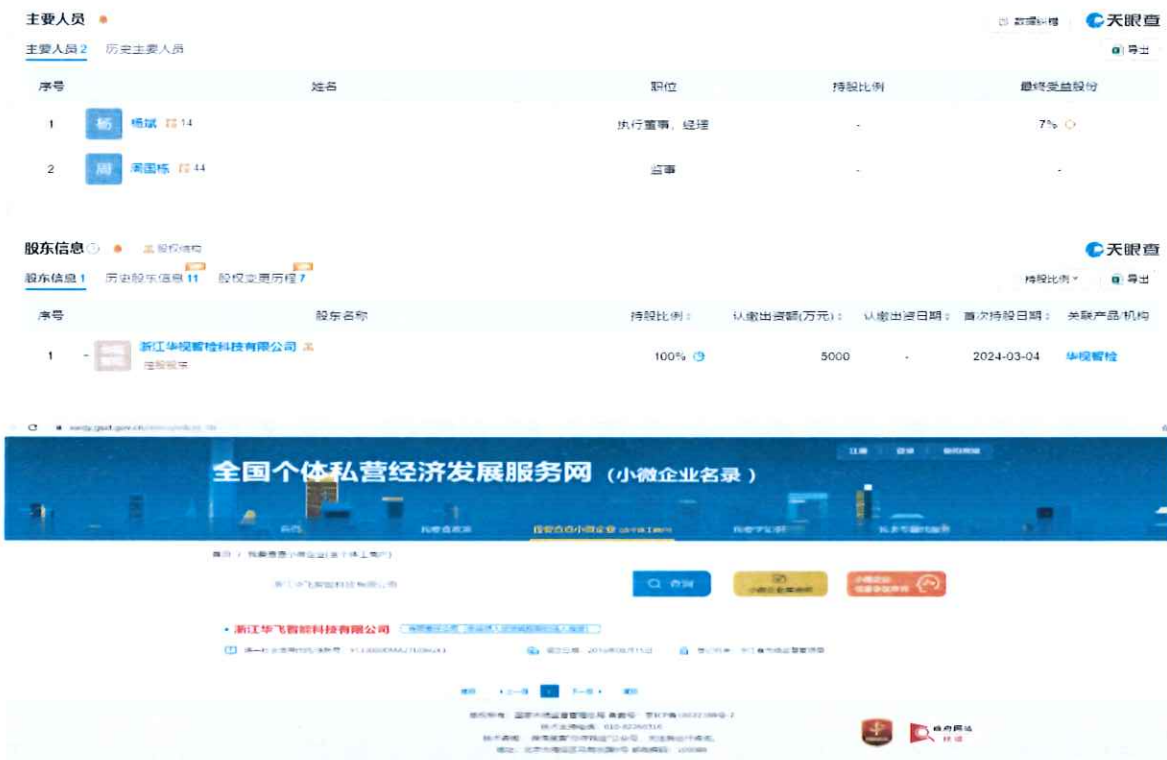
主要人员

数据纠错 天眼查

主要人员 2　历史主要人员

导出

| 序号 | 姓名 | 职位 | 持股比例 | 最终受益股份 |
|---|---|---|---|---|
| 1 | 杨 杨斌 14 | 执行董事，经理 | - | 7% |
| 2 | 周 周国栋 44 | 监事 | - | - |

股东信息　股权结构

天眼查

股东信息 1　历史股东信息 11　股权变更历程 7

持股比例　导出

| 序号 | 股东名称 | 持股比例 | 认缴出资额(万元) | 认缴出资日期 | 首次持股日期 | 关联产品/机构 |
|---|---|---|---|---|---|---|
| 1 | 浙江华视智检科技有限公司 控股股东 | 100% | 5000 | - | 2024-03-04 | 华视智检 |

全国个体私营经济发展服务网（小微企业名录）

首页 / 我要查询小微企业(含个体工商户)

浙江华飞智能科技有限公司

查询

• 浙江华飞智能科技有限公司

上一页 1 下一页